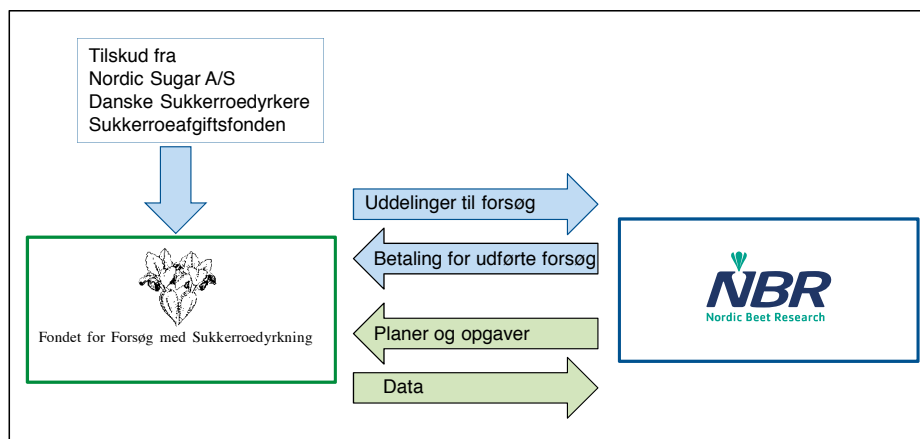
Tilskud fra
Nordic Sugar A/S
Danske Sukkerroedyrkere
Sukkerroeafgiftsfonden

Uddelinger til forsøg

Betaling for udførte forsøg

Planer og opgaver

Data

Fondet for Forsøg med Sukkerroedyrkning

NBR
Nordic Beet Research